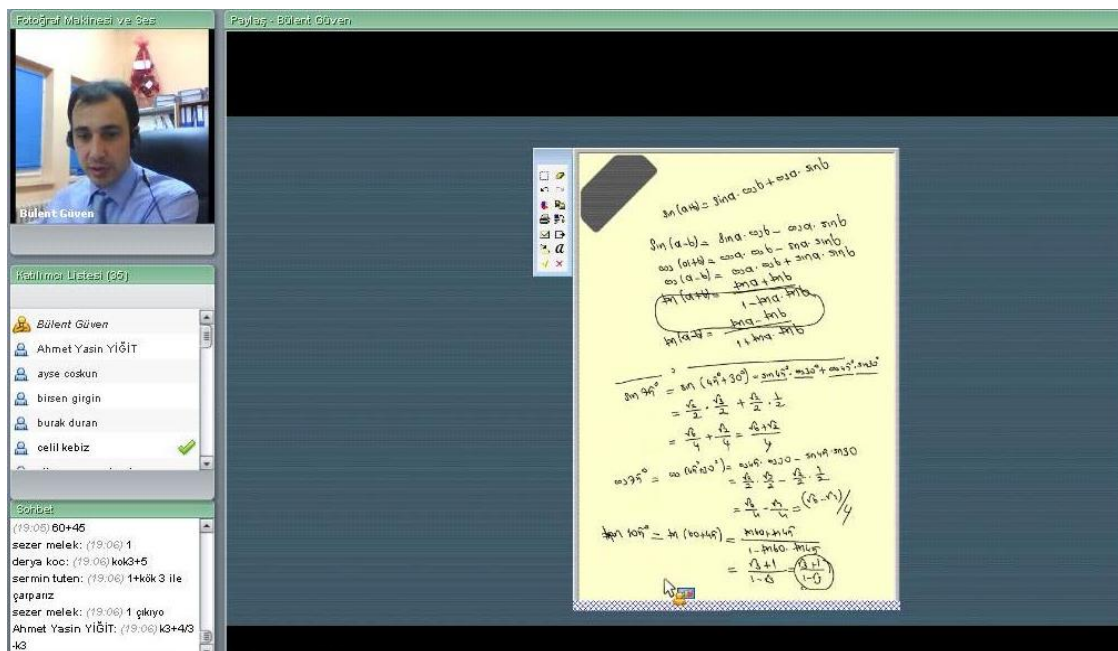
Fotoğraf Makinesi ve Ses

Bülent Güven

Katılımcı Listesi (35)

Bülent Güven
Ahmet Yasin YİĞİT
ayse coskun
birsen girgin
burak duran
celil kebiz

Sohbet

(19:05) 60+45
sezer melek: (19:06) 1
derya koc: (19:06) kok3+5
sermin tuten: (19:06) 1+kök 3 ile çarparız
sezer melek: (19:06) 1 çıkıyo
Ahmet Yasin YİĞİT: (19:06) k3+4/3 -k3

Paylaş - Bülent Güven

$\sin(a+b) = \sin a \cdot \cos b + \cos a \cdot \sin b$

$\sin(a-b) = \sin a \cdot \cos b - \cos a \cdot \sin b$
$\cos(a+b) = \cos a \cdot \cos b - \sin a \cdot \sin b$
$\cos(a-b) = \cos a \cdot \cos b + \sin a \cdot \sin b$
$\tan(a+b) = \frac{\tan a + \tan b}{1 - \tan a \cdot \tan b}$
$\tan(a-b) = \frac{\tan a - \tan b}{1 + \tan a \cdot \tan b}$

$\sin 75° = \sin(45°+30°) = \sin 45° \cdot \cos 30° + \cos 45° \cdot \sin 30°$
$= \frac{\sqrt{2}}{2} \cdot \frac{\sqrt{3}}{2} + \frac{\sqrt{2}}{2} \cdot \frac{1}{2}$
$= \frac{\sqrt{6}}{4} + \frac{\sqrt{2}}{4} = \frac{\sqrt{6}+\sqrt{2}}{4}$

$\cos 75° = \cos(45°+30°) = \cos 45 \cdot \cos 30 - \sin 45 \cdot \sin 30$
$= \frac{\sqrt{2}}{2} \cdot \frac{\sqrt{3}}{2} - \frac{\sqrt{2}}{2} \cdot \frac{1}{2}$
$= \frac{\sqrt{6}}{4} - \frac{\sqrt{2}}{4} = (\sqrt{6}-\sqrt{2})/4$

$\tan 105° = \tan(60+45) = \frac{\tan 60 + \tan 45}{1 - \tan 60 \cdot \tan 45}$
$= \frac{\sqrt{3}+1}{1-\sqrt{3}} \cdot \frac{(\sqrt{3}+1)}{(1-\sqrt{3})}$